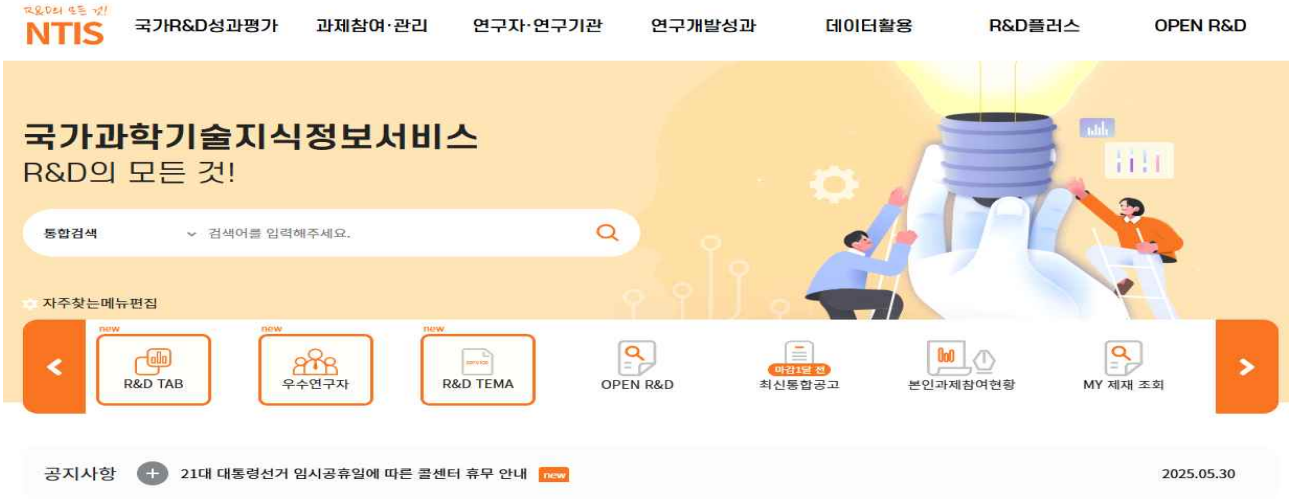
R&D의 모든 것!
NTIS

국가R&D성과평가 과제참여·관리 연구자·연구기관 연구개발성과 데이터활용 R&D플러스 OPEN R&D

국가과학기술지식정보서비스
R&D의 모든 것!

통합검색
검색어를 입력해주세요.

자주찾는메뉴편집

new
R&D TAB
new
우수연구자
new
R&D TEMA
OPEN R&D
마감1일 전
최신통합공고
본인과제참여현황
MY 제재 조회

공지사항 + 21대 대통령선거 임시공휴일에 따른 콜센터 휴무 안내 new 2025.05.30